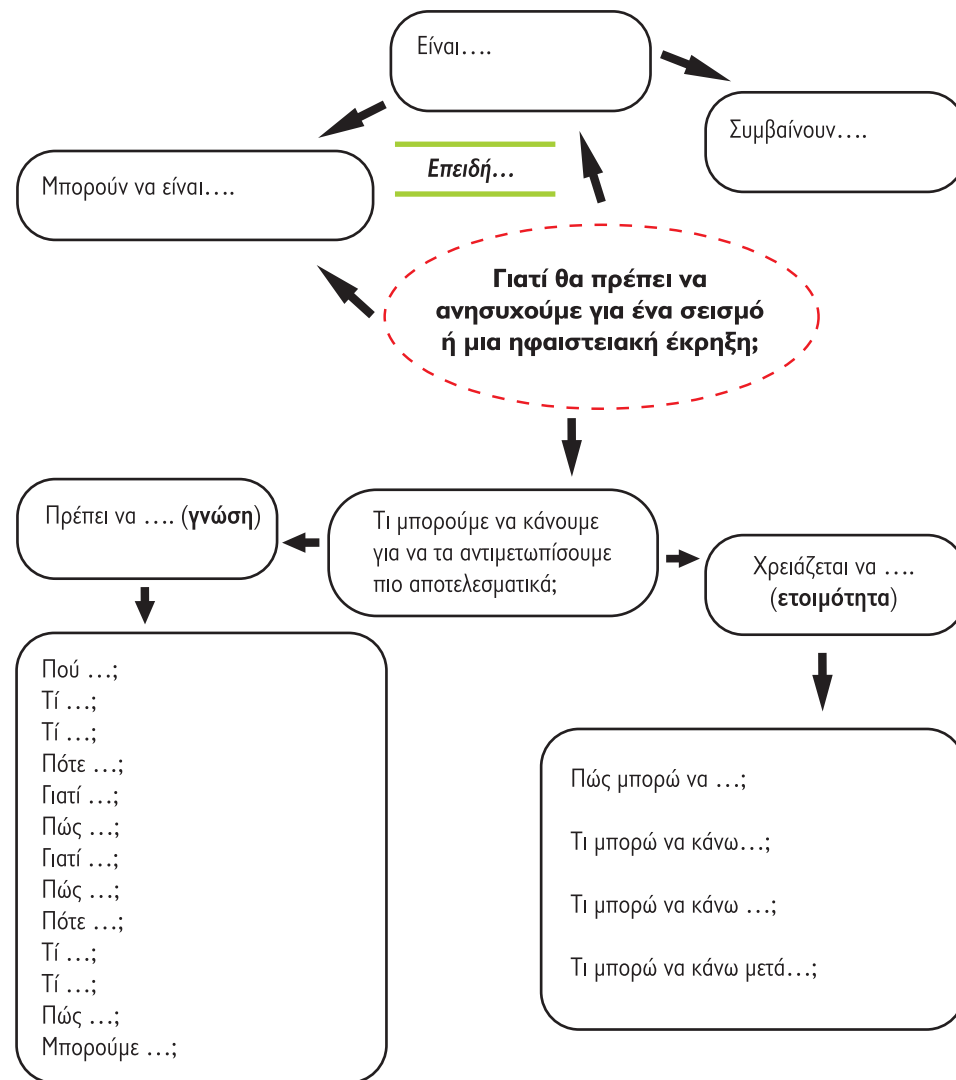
Είναι….

Συμβαίνουν….

Μπορούν να είναι….

Επειδή…

**Γιατί θα πρέπει να ανησυχούμε για ένα σεισμό ή μια ηφαιστειακή έκρηξη;**

Πρέπει να …. (**γνώση**)

Τι μπορούμε να κάνουμε για να τα αντιμετωπίσουμε πιο αποτελεσματικά;

Χρειάζεται να …. (**ετοιμότητα**)

Πού …;
Τί …;
Τί …;
Πότε …;
Γιατί …;
Πώς …;
Γιατί …;
Πώς …;
Πότε …;
Τί …;
Τί …;
Πώς …;
Μπορούμε …;

Πώς μπορώ να …;

Τι μπορώ να κάνω…;

Τι μπορώ να κάνω …;

Τι μπορώ να κάνω μετά…;